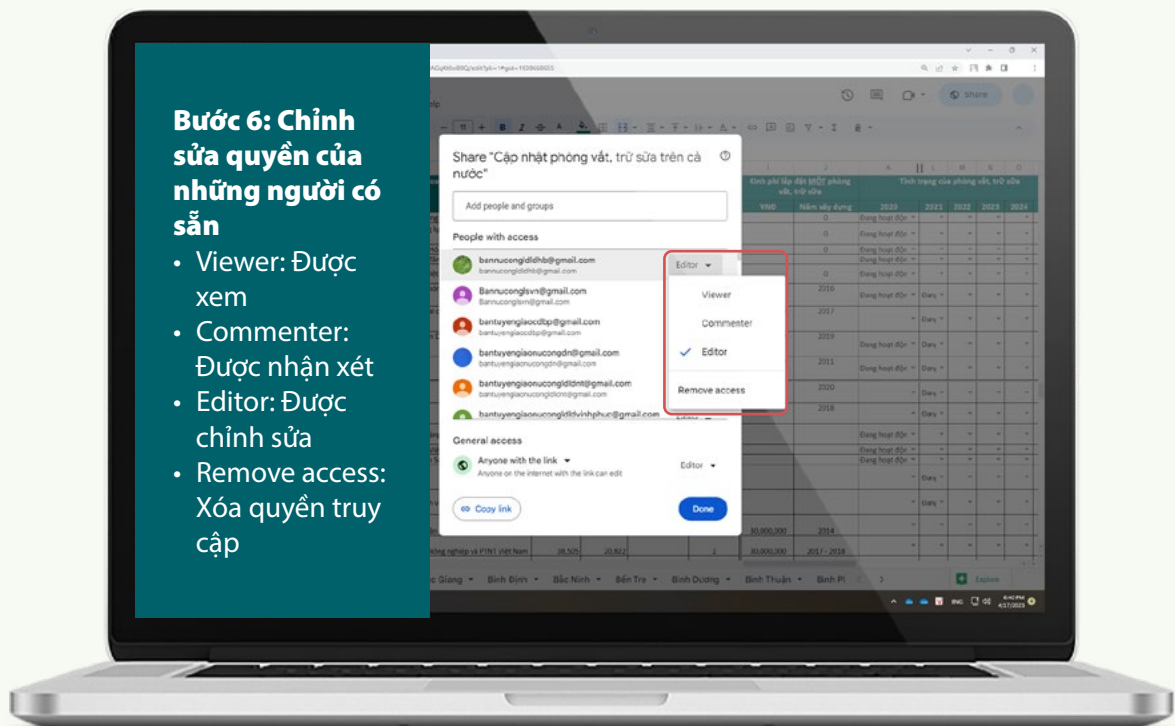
Bước 6: Chỉnh sửa quyền của những người có sẵn

• Viewer: Được xem
• Commenter: Được nhận xét
• Editor: Được chỉnh sửa
• Remove access: Xóa quyền truy cập

Share "Cập nhật phòng vắt, trữ sữa trên cả nước"

Add people and groups

People with access

bannucongldldhb@gmail.com
bannucongldldhb@gmail.com
Editor

Bannucongllsvn@gmail.com
Bannucongllsvn@gmail.com

bantuyengiaocdbp@gmail.com
bantuyengiaocdbp@gmail.com

bantuyengiaonucongdn@gmail.com
bantuyengiaonucongdn@gmail.com

bantuyengiaonucongldldnt@gmail.com
bantuyengiaonucongldldnt@gmail.com

bantuyengiaonucongldldvinhphuc@gmail.com

Viewer
Commenter
Editor
Remove access

General access

Anyone with the link
Anyone on the internet with the link can edit
Editor

Copy link
Done

Share

Đang hoạt động

Bắc Giang
Bình Định
Bắc Ninh
Bến Tre
Bình Dương
Bình Thuận
Bình Ph
Explore